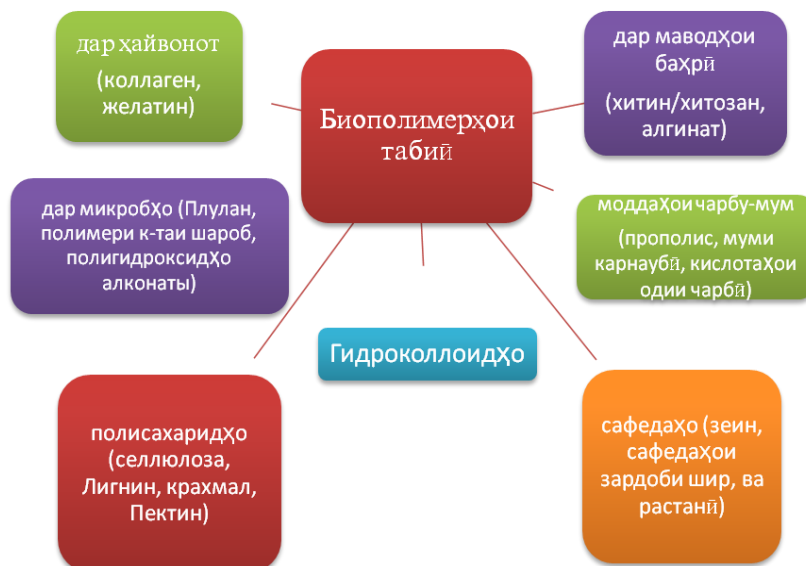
дар ҳайвонот
(коллаген, желатин)

Биополимерҳои табиӣ

дар маводҳои баҳрӣ
(хитин/хитозан, алгинат)

дар микробҳо (Плулан, полимери к-таи шароб, полигидроксидҳо алконаты)

моддаҳои чарбу-мум
(прополис, муми карнаубӣ, кислотаҳои одии чарбӣ)

Гидроколлоидҳо

полисахаридҳо (селлюлоза, Лигнин, крахмал, Пектин)

сафедаҳо (зеин, сафедаҳои зардоби шир, ва растанӣ)